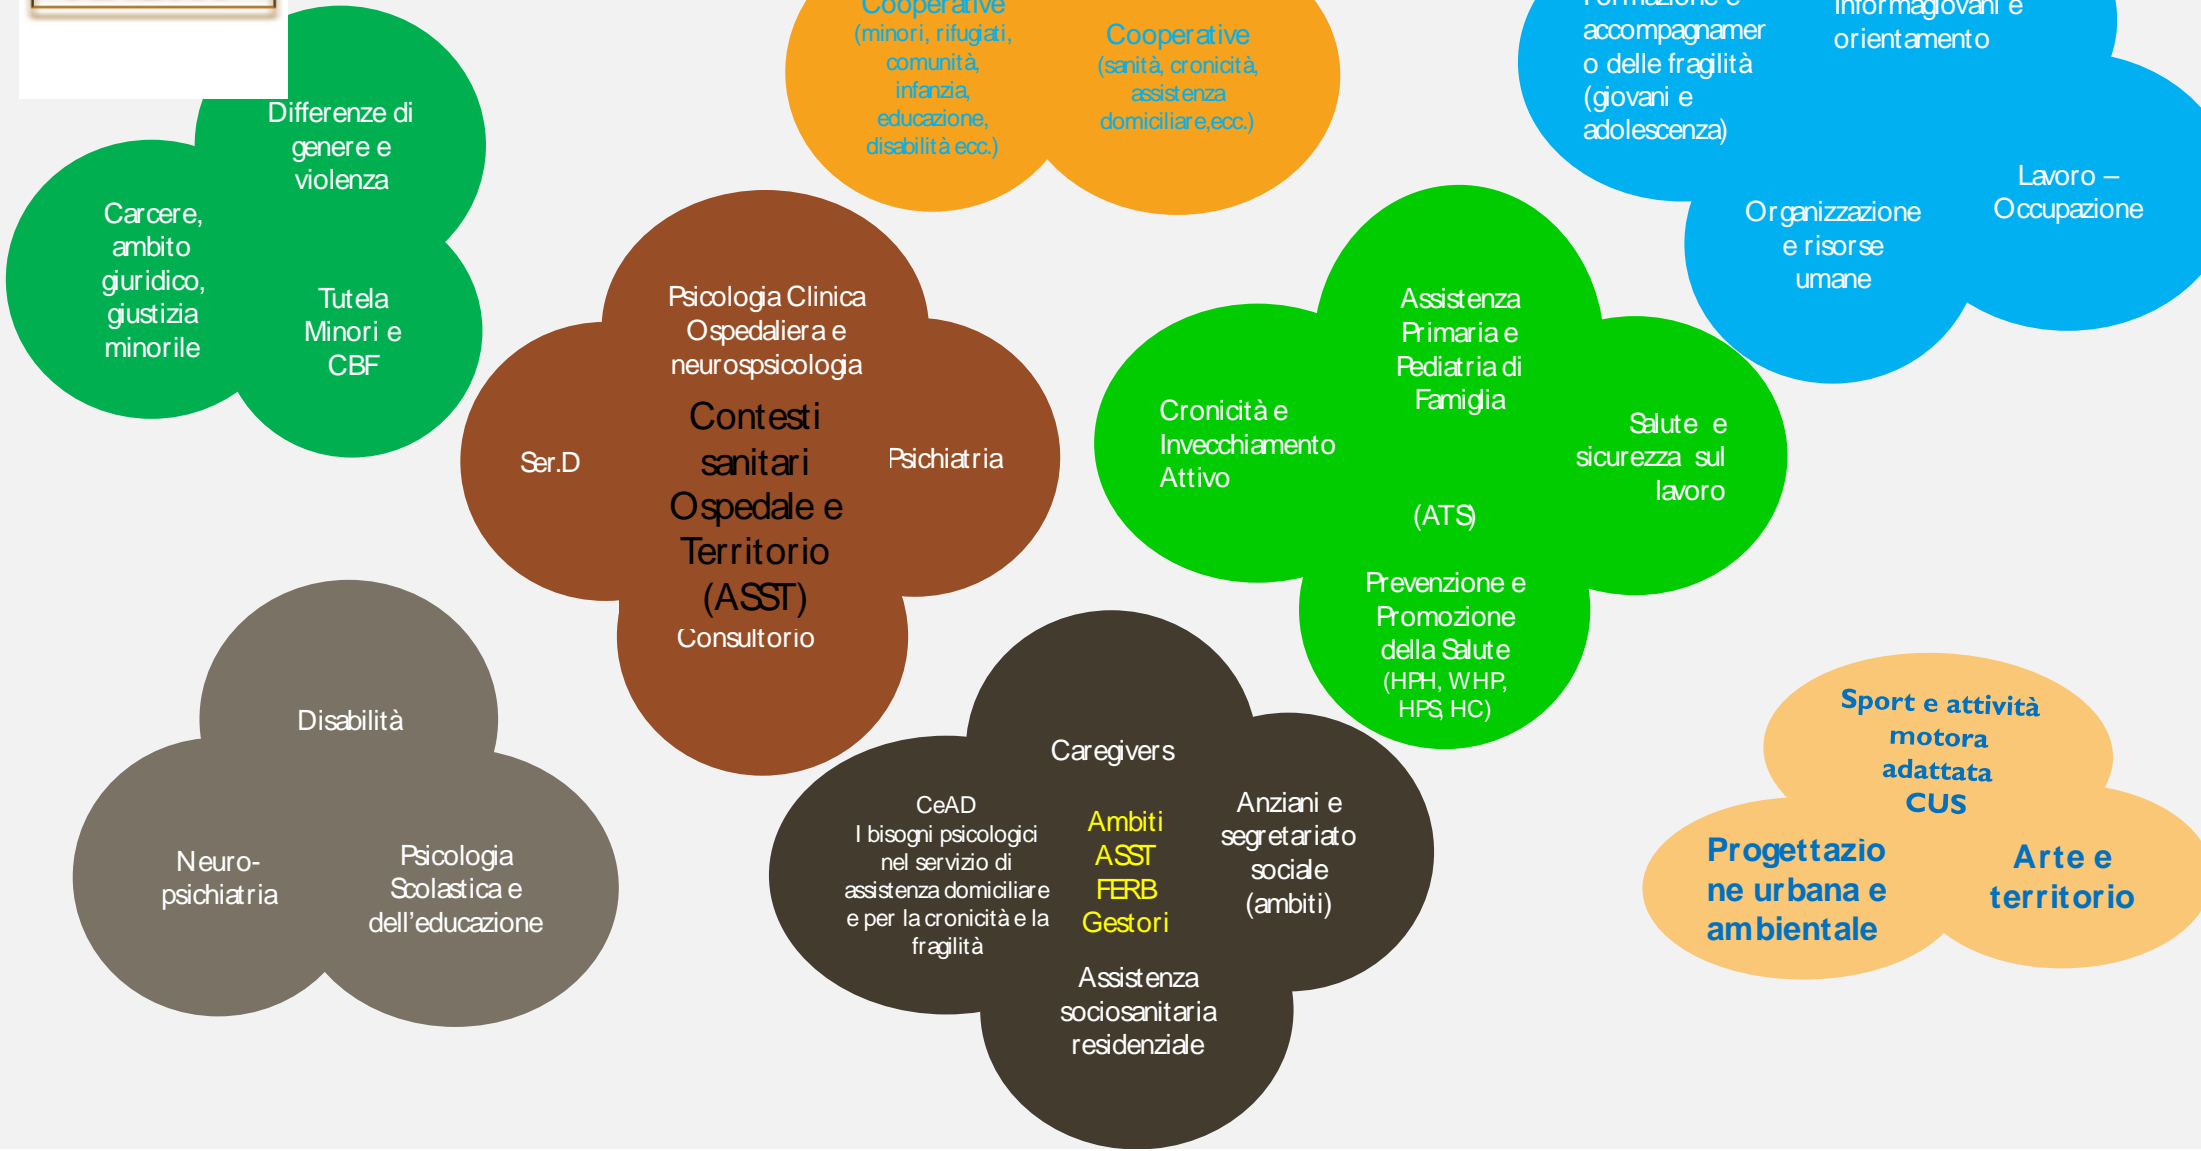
Differenze di genere e violenza

Carcere, ambito giuridico, giustizia minorile

Tutela Minori e CBF

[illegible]
(minori, rifugiati, comunità, infanzia, educazione, disabilità ecc.)

Cooperative
(sanità, cronicità, assistenza domiciliare,ecc.)

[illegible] accompagnamento delle fragilità (giovani e adolescenza)

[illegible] orientamento

Organizzazione e risorse umane

Lavoro – Occupazione

Psicologia Clinica Ospedaliera e neurospsicologia

Ser.D

Contesti sanitari Ospedale e Territorio (ASST)

Psichiatria

Consultorio

Assistenza Primaria e Pediatria di Famiglia

Cronicità e Invecchiamento Attivo

Salute e sicurezza sul lavoro

(ATS)

Prevenzione e Promozione della Salute (HPH, WHP, HPS, HC)

Disabilità

Neuro-psichiatria

Psicologia Scolastica e dell'educazione

Caregivers

CeAD
I bisogni psicologici nel servizio di assistenza domiciliare e per la cronicità e la fragilità

Ambiti
ASST
FERB
Gestori

Anziani e segretariato sociale (ambiti)

Assistenza sociosanitaria residenziale

Sport e attività motora adattata CUS

Progettazione urbana e ambientale

Arte e territorio